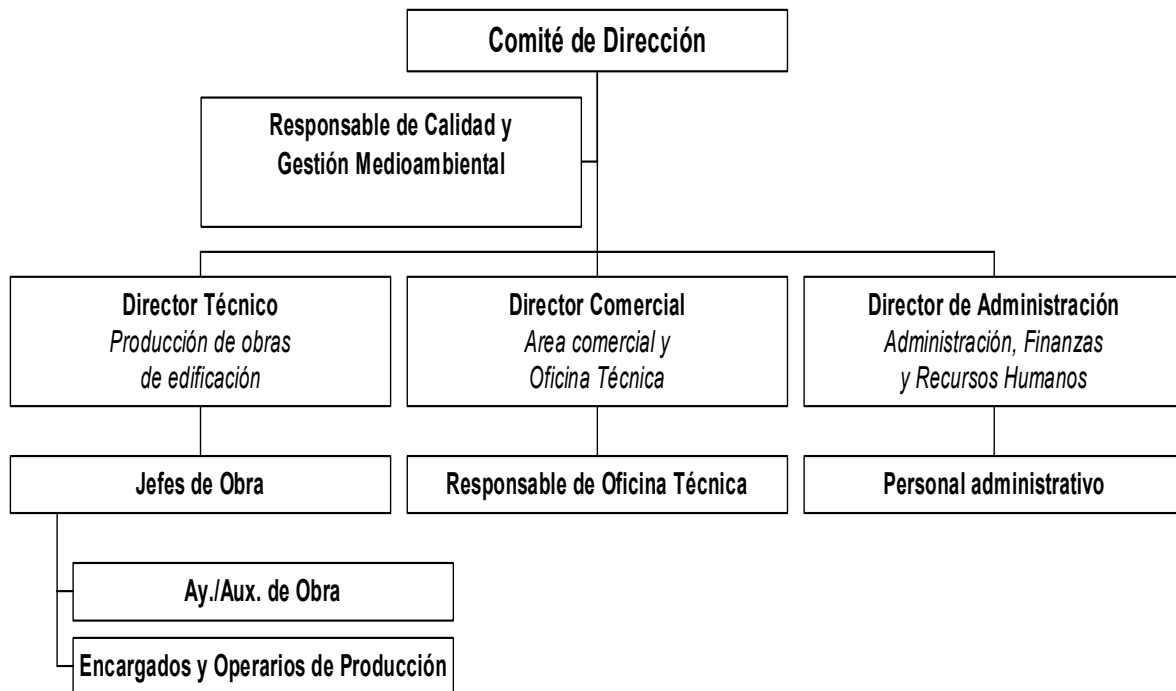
Comité de Dirección

Responsable de Calidad y Gestión Medioambiental

Director Técnico
Producción de obras de edificación

Director Comercial
Area comercial y Oficina Técnica

Director de Administración
Administración, Finanzas y Recursos Humanos

Jefes de Obra

Responsable de Oficina Técnica

Personal administrativo

Ay./Aux. de Obra

Encargados y Operarios de Producción